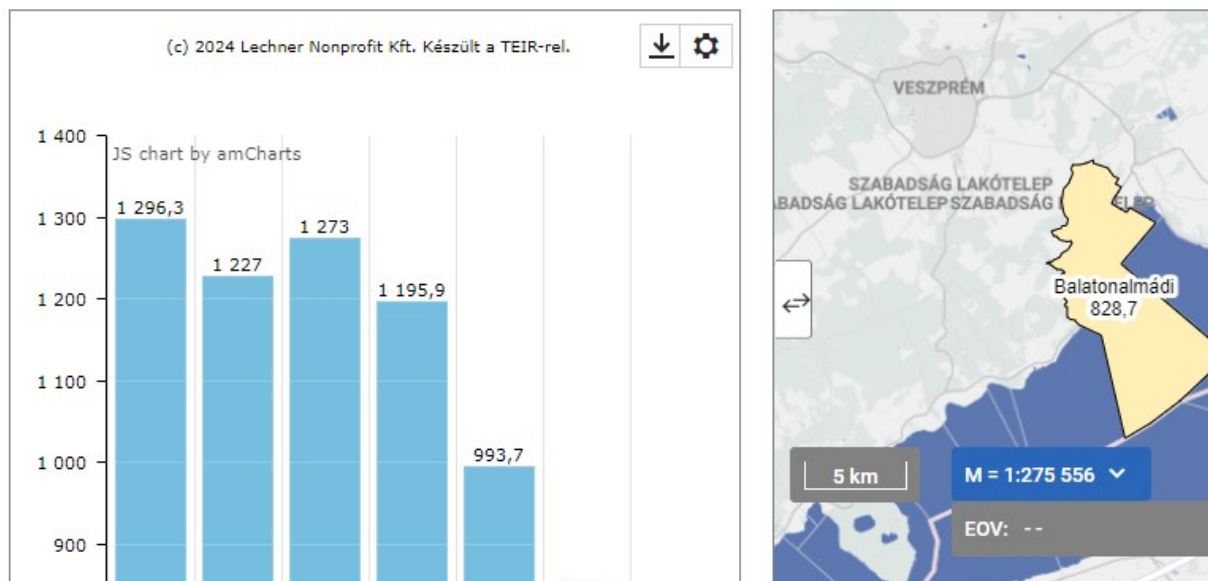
(c) 2024 Lechner Nonprofit Kft. Készült a TEIR-rel.

1 400
JS chart by amCharts
1 300
1 200
1 100
1 000
900

1 296,3
1 227
1 273
1 195,9
993,7

VESZPRÉM
SZABADSÁG LAKÓTELEP
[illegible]BADSÁG LAKÓTELEP SZABADSÁG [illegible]
Balatonalmádi
828,7

5 km
M = 1:275 556
EOV: - -